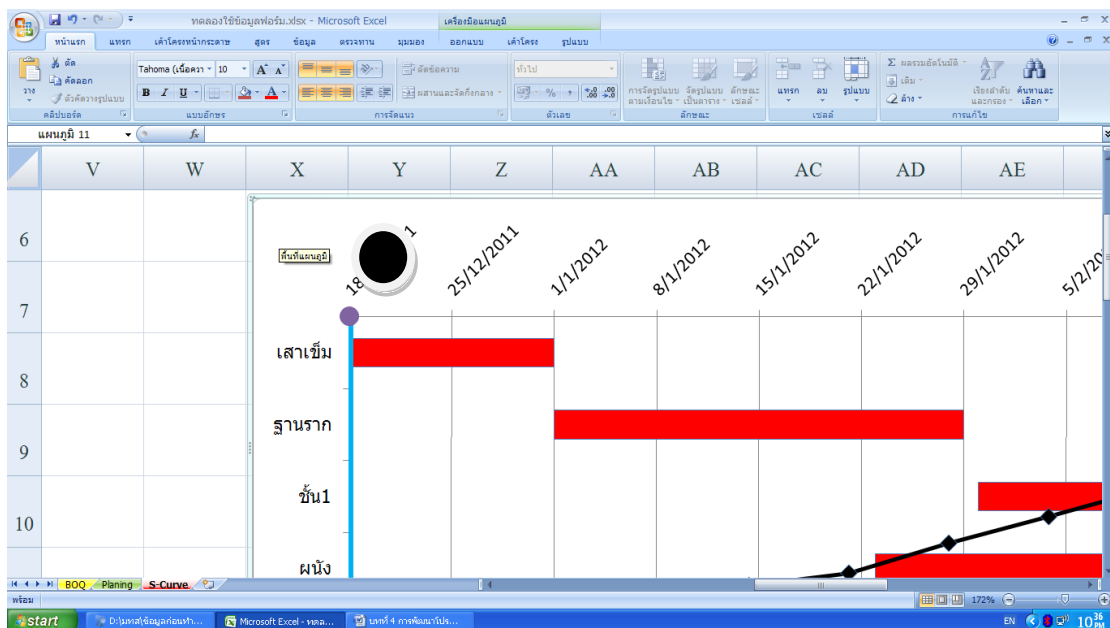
ทดลองใช้ข้อมูลฟอร์ม.xlsx - Microsoft Excel
เครื่องมือแผนภูมิ

หน้าแรก แทรก เค้าโครงหน้ากระดาษ สูตร ข้อมูล ตรวจทาน มุมมอง ออกแบบ เค้าโครง รูปแบบ

ตัด
คัดลอก
วาง
ตัวคัดวางรูปแบบ
คลิปบอร์ด
Tahoma (เนื้อควา
10
แบบอักษร
ตัดข้อความ
ผสานและจัดกึ่งกลาง
การจัดแนว
ทั่วไป
ตัวเลข
การจัดรูปแบบตามเงื่อนไข
จัดรูปแบบเป็นตาราง
ลักษณะเซลล์
ลักษณะ
แทรก
ลบ
รูปแบบ
เซลล์
ผลรวมอัตโนมัติ
เติม
ล้าง
เรียงลำดับและกรอง
ค้นหาและเลือก
การแก้ไข

แผนภูมิ 11
$f_x$

| | V | W | X | Y | Z | AA | AB | AC | AD | AE |
|---|---|---|---|---|---|---|---|---|---|---|

6
7
8
9
10

พื้นที่แผนภูมิ
18
1
25/12/2011
1/1/2012
8/1/2012
15/1/2012
22/1/2012
29/1/2012
5/2/20

เสาเข็ม
ฐานราก
ชั้น1
ผนัง

BOQ Planing S-Curve

พร้อม
172%

start
D:\มหส\ข้อมูลก่อนทำ...
Microsoft Excel - ทดล...
บทที่ 4 การพัฒนาโปร...
EN
10 36 PM